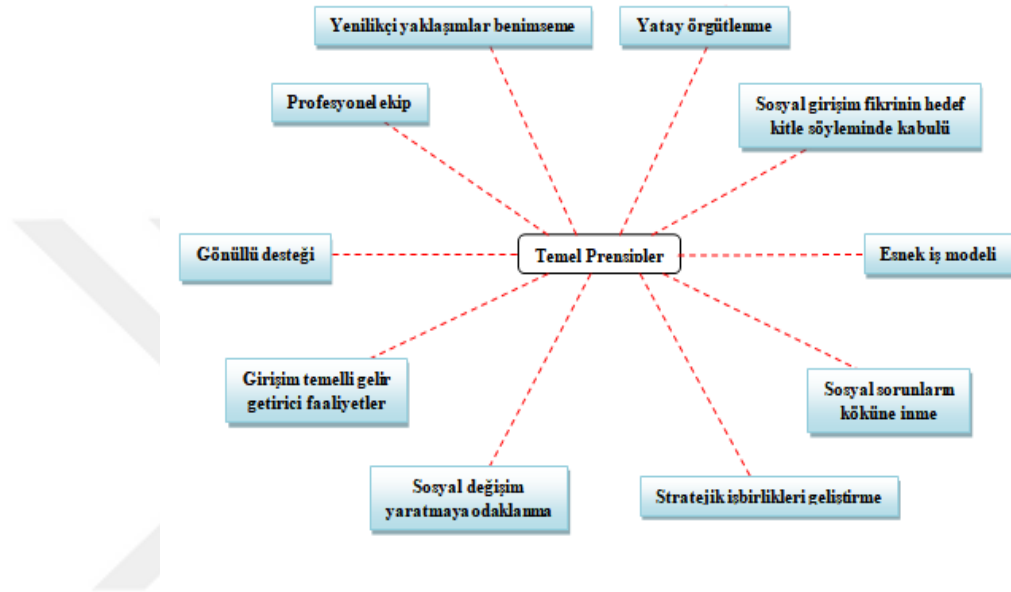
Yenilikçi yaklaşımlar benimseme

Yatay örgütlenme

Profesyonel ekip

Sosyal girişim fikrinin hedef kitle söyleminde kabulü

Gönüllü desteği

Temel Prensipler

Esnek iş modeli

Girişim temelli gelir getirici faaliyetler

Sosyal sorunların köküne inme

Sosyal değişim yaratmaya odaklanma

Stratejik işbirlikleri geliştirme